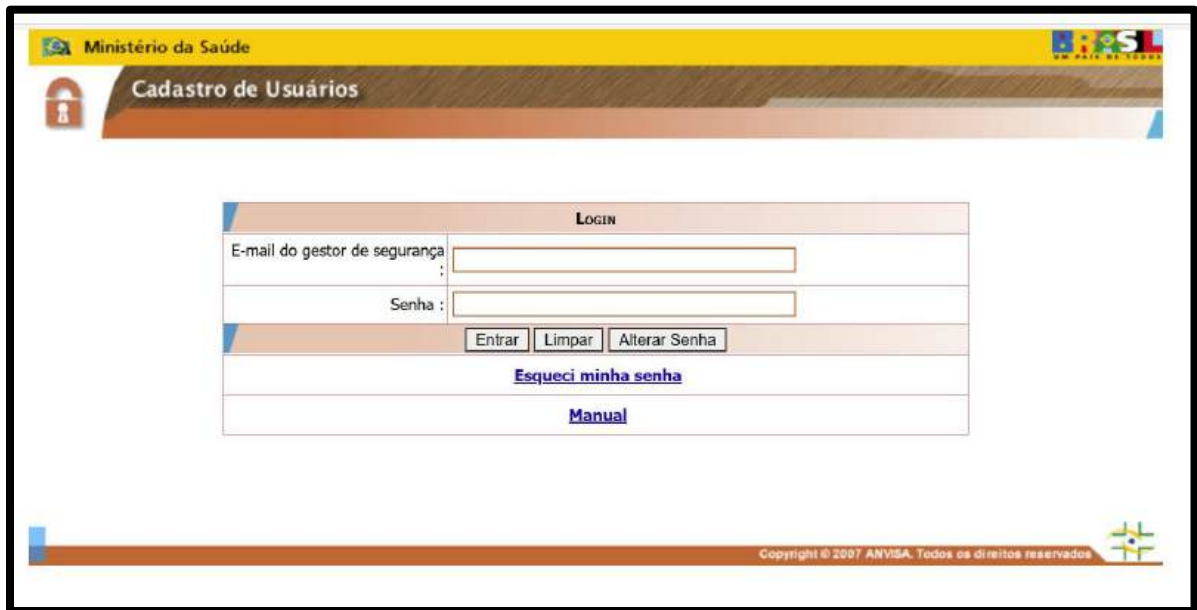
Ministério da Saúde

BRASIL
UM PAÍS DE TODOS

Cadastro de Usuários

Login

E-mail do gestor de segurança :

Senha :

Entrar Limpar Alterar Senha

Esqueci minha senha

Manual

Copyright © 2007 ANVISA. Todos os direitos reservados